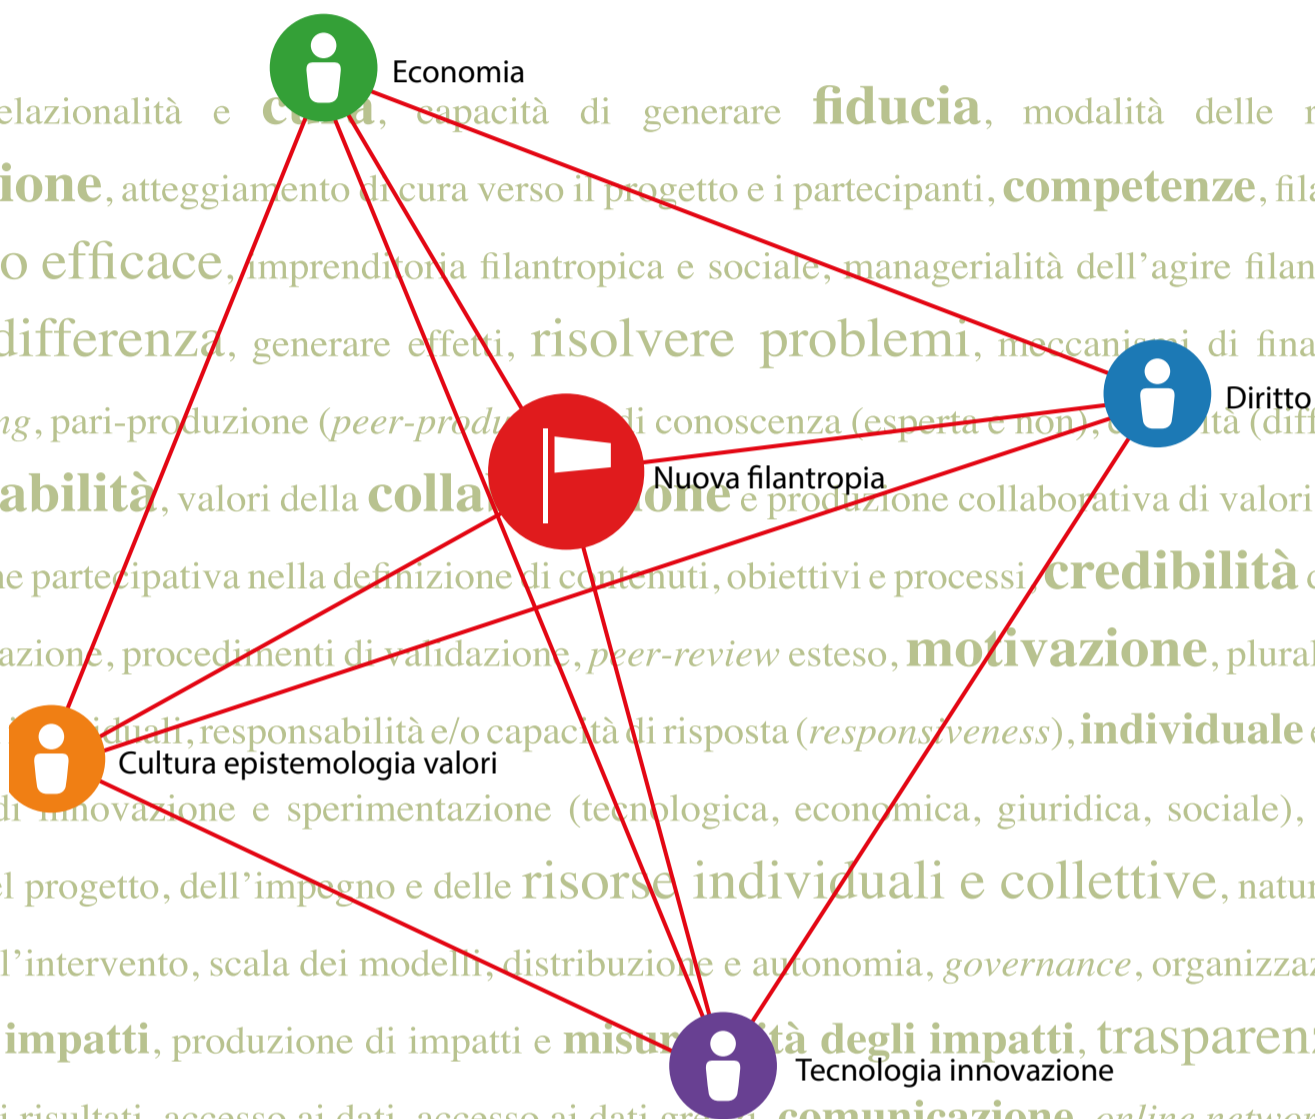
Economia

elazionalità e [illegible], capacità di generare fiducia, modalità delle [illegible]

ione, atteggiamento di cura verso il progetto e i partecipanti, competenze, fila

o efficace, imprenditoria filantropica e sociale, managerialità dell'agire filan

differenza, generare effetti, risolvere problemi, meccanismi di fina

Diritto

ng, pari-produzione (peer-produ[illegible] di conoscenza (esperta e non), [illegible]ità (diff

Nuova filantropia

abilità, valori della colla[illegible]one e produzione collaborativa di valori

ne partecipativa nella definizione di contenuti, obiettivi e processi, credibilità

azione, procedimenti di validazione, peer-review esteso, motivazione, plural

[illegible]iduali, responsabilità e/o capacità di risposta (responsiveness), individuale

Cultura epistemologia valori

di innovazione e sperimentazione (tecnologica, economica, giuridica, sociale),

el progetto, dell'impegno e delle risorse individuali e collettive, natur

l'intervento, scala dei modelli, distribuzione e autonomia, governance, organizza

impatti, produzione di impatti e misur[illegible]ità degli impatti, trasparen

Tecnologia innovazione

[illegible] risultati, accesso ai dati, accesso ai dati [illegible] comunicazione, online netwo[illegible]